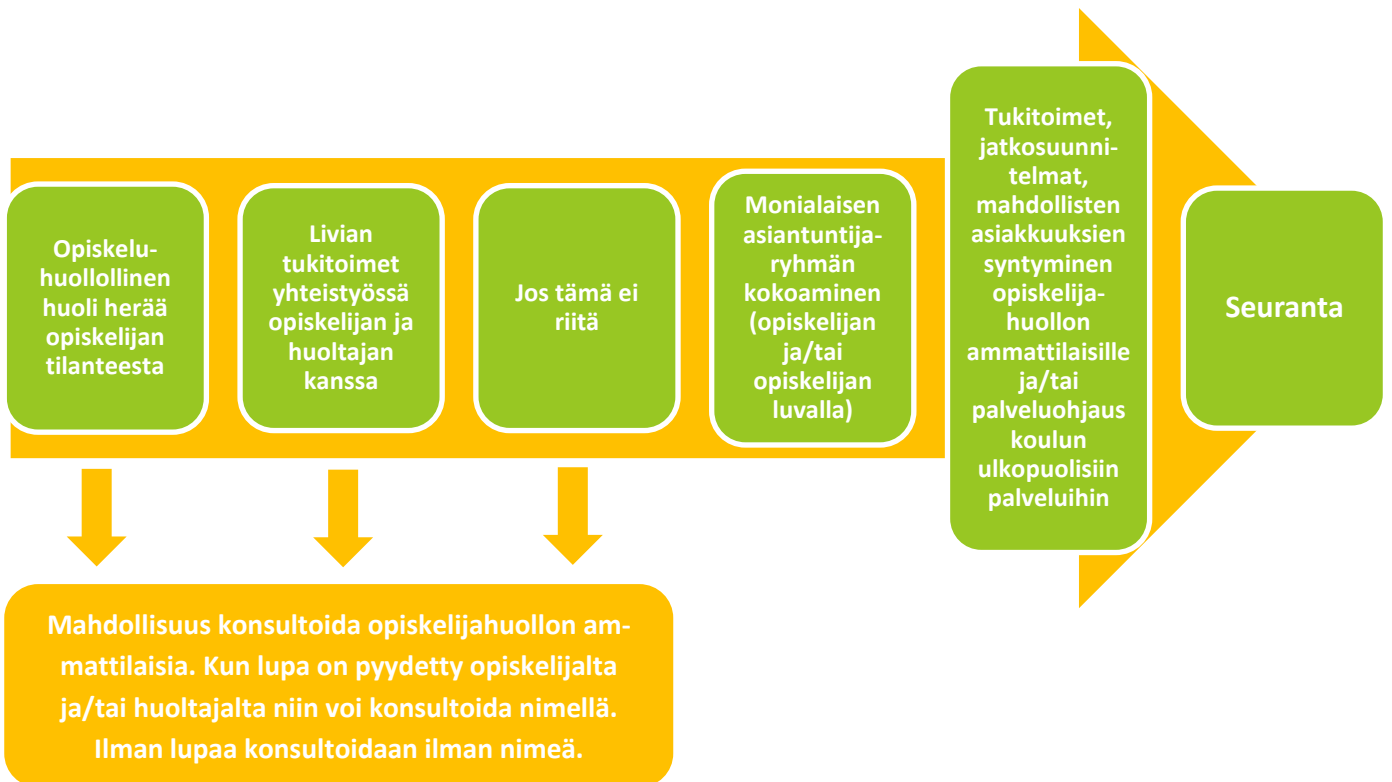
Opiskeluhuollollinen huoli herää opiskelijan tilanteesta

Livian tukitoimet yhteistyössä opiskelijan ja huoltajan kanssa

Jos tämä ei riitä

Monialaisen asiantuntijaryhmän kokoaminen (opiskelijan ja/tai opiskelijan luvalla)

Tukitoimet, jatkosuunnitelmat, mahdollisten asiakkuuksien syntyminen opiskelijahuollon ammattilaisille ja/tai palveluohjaus koulun ulkopuolisiin palveluihin

Seuranta

Mahdollisuus konsultoida opiskelijahuollon ammattilaisia. Kun lupa on pyydetty opiskelijalta ja/tai huoltajalta niin voi konsultoida nimellä. Ilman lupaa konsultoidaan ilman nimeä.